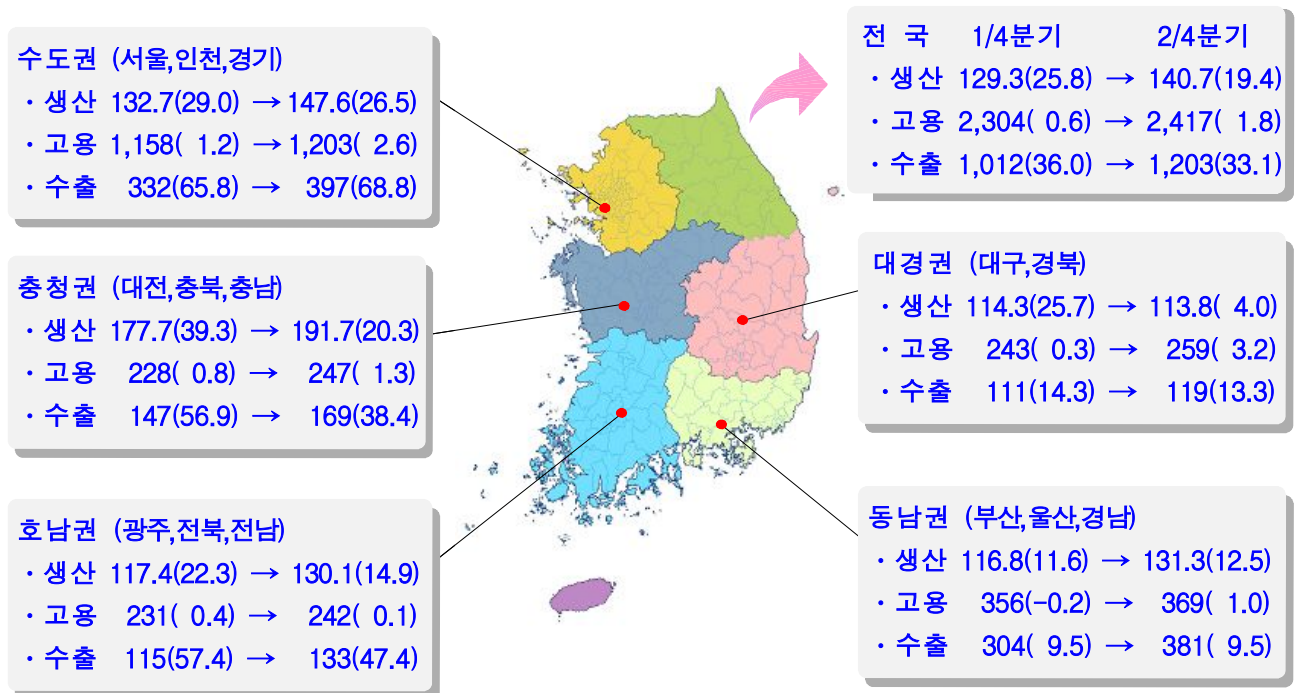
수도권 (서울,인천,경기)
· 생산 132.7(29.0) → 147.6(26.5)
· 고용 1,158( 1.2) → 1,203( 2.6)
· 수출 332(65.8) → 397(68.8)

충청권 (대전,충북,충남)
· 생산 177.7(39.3) → 191.7(20.3)
· 고용 228( 0.8) → 247( 1.3)
· 수출 147(56.9) → 169(38.4)

호남권 (광주,전북,전남)
· 생산 117.4(22.3) → 130.1(14.9)
· 고용 231( 0.4) → 242( 0.1)
· 수출 115(57.4) → 133(47.4)

전 국 1/4분기 2/4분기
· 생산 129.3(25.8) → 140.7(19.4)
· 고용 2,304( 0.6) → 2,417( 1.8)
· 수출 1,012(36.0) → 1,203(33.1)

대경권 (대구,경북)
· 생산 114.3(25.7) → 113.8( 4.0)
· 고용 243( 0.3) → 259( 3.2)
· 수출 111(14.3) → 119(13.3)

동남권 (부산,울산,경남)
· 생산 116.8(11.6) → 131.3(12.5)
· 고용 356(-0.2) → 369( 1.0)
· 수출 304( 9.5) → 381( 9.5)